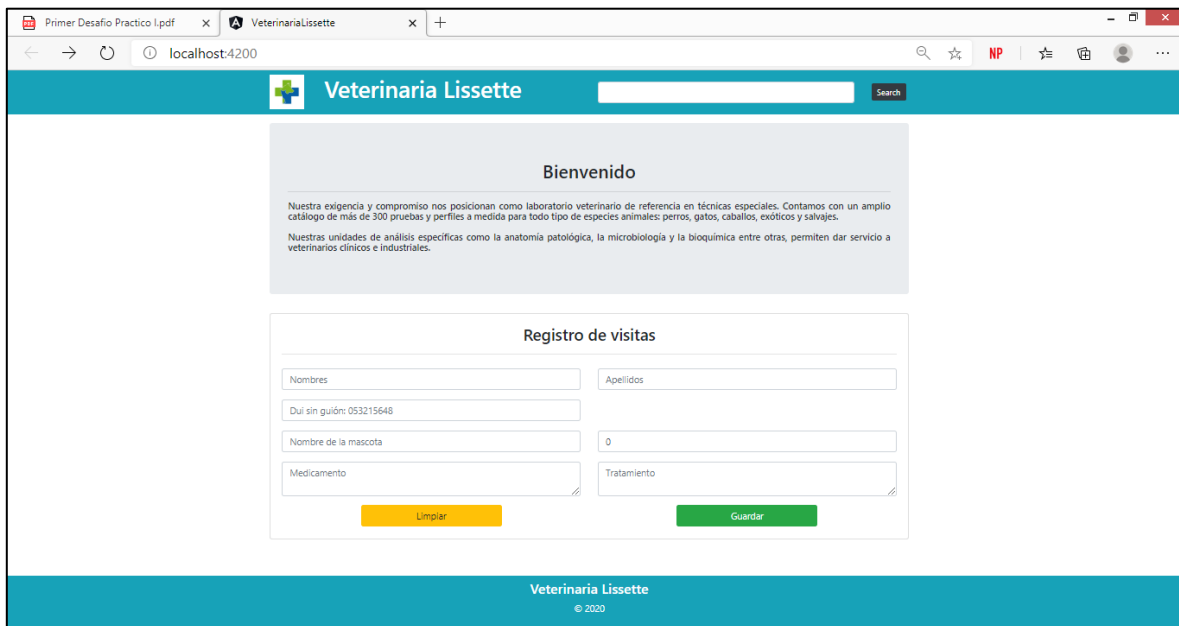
Primer Desafio Practico I.pdf ×
VeterinariaLissette ×
+
localhost:4200
NP

Veterinaria Lissette
Search

Bienvenido

Nuestra exigencia y compromiso nos posicionan como laboratorio veterinario de referencia en técnicas especiales. Contamos con un amplio catálogo de más de 300 pruebas y perfiles a medida para todo tipo de especies animales: perros, gatos, caballos, exóticos y salvajes.

Nuestras unidades de análisis específicas como la anatomía patológica, la microbiología y la bioquímica entre otras, permiten dar servicio a veterinarios clínicos e industriales.

Registro de visitas

Nombres
Apellidos
Dui sin guión: 053215648
Nombre de la mascota
0
Medicamento
Tratamiento
Limpiar
Guardar

Veterinaria Lissette
© 2020